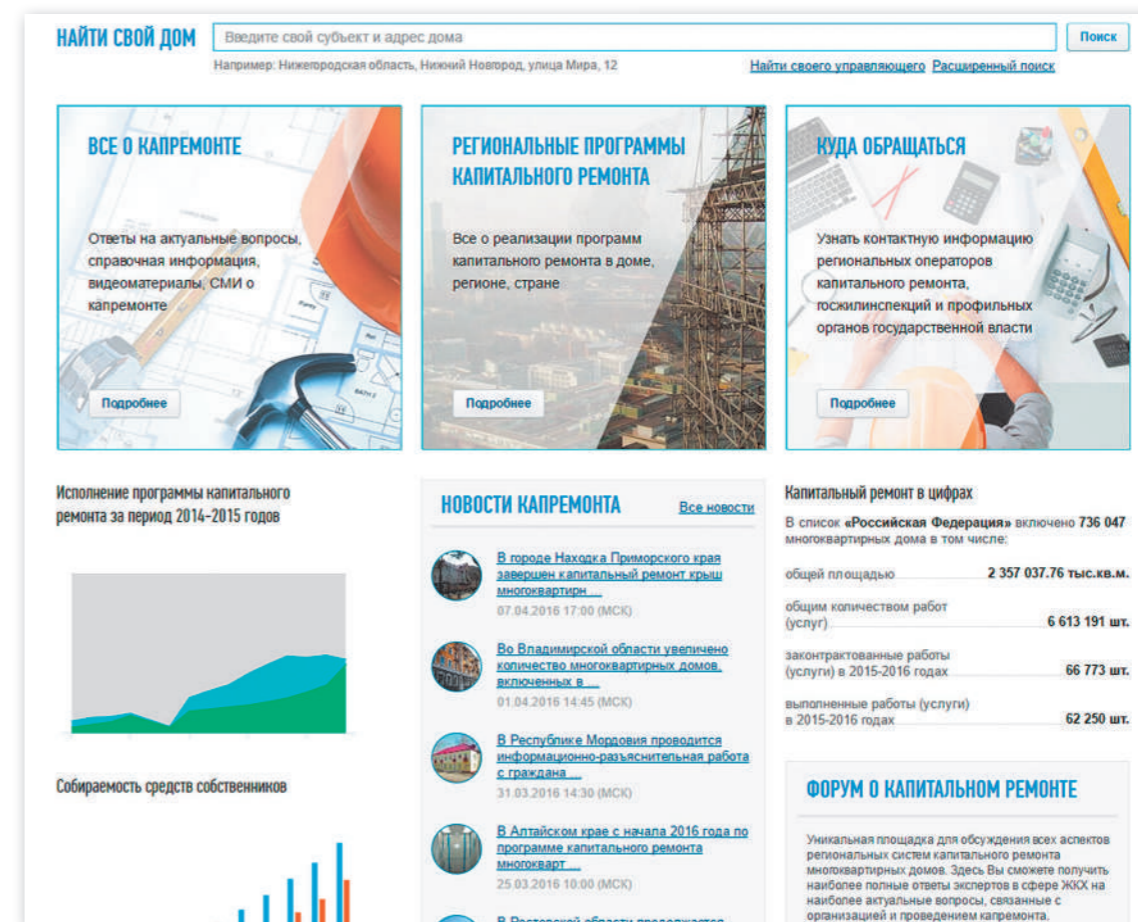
НАЙТИ СВОЙ ДОМ
Введите свой субъект и адрес дома
Поиск
Например: Нижегородская область, Нижний Новгород, улица Мира, 12
Найти своего управляющего Расширенный поиск

ВСЕ О КАПРЕМОНТЕ
Ответы на актуальные вопросы, справочная информация, видеоматериалы, СМИ о капремонте
Подробнее

РЕГИОНАЛЬНЫЕ ПРОГРАММЫ КАПИТАЛЬНОГО РЕМОНТА
Все о реализации программ капитального ремонта в доме, регионе, стране
Подробнее

КУДА ОБРАЩАТЬСЯ
Узнать контактную информацию региональных операторов капитального ремонта, госжилинспекций и профильных органов государственной власти
Подробнее

Исполнение программы капитального ремонта за период 2014-2015 годов

Собираемость средств собственников

НОВОСТИ КАПРЕМОНТА
Все новости

В городе Находка Приморского края завершен капитальный ремонт крыш многоквартирн ...
07.04.2016 17:00 (МСК)

Во Владимирской области увеличено количество многоквартирных домов, включенных в ...
01.04.2016 14:45 (МСК)

В Республике Мордовия проводится информационно-разъяснительная работа с граждана ...
31.03.2016 14:30 (МСК)

В Алтайском крае с начала 2016 года по программе капитального ремонта многокварт ...
25.03.2016 10:00 (МСК)

В Ростовской области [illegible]

Капитальный ремонт в цифрах
В список «Российская Федерация» включено 736 047 многоквартирных дома в том числе:
общей площадью 2 357 037.76 тыс.кв.м.
общим количеством работ (услуг) 6 613 191 шт.
законтрактованные работы (услуги) в 2015-2016 годах 66 773 шт.
выполненные работы (услуги) в 2015-2016 годах 62 250 шт.

ФОРУМ О КАПИТАЛЬНОМ РЕМОНТЕ
Уникальная площадка для обсуждения всех аспектов региональных систем капитального ремонта многоквартирных домов. Здесь Вы сможете получить наиболее полные ответы экспертов в сфере ЖКХ на наиболее актуальные вопросы, связанные с организацией и проведением капремонта.